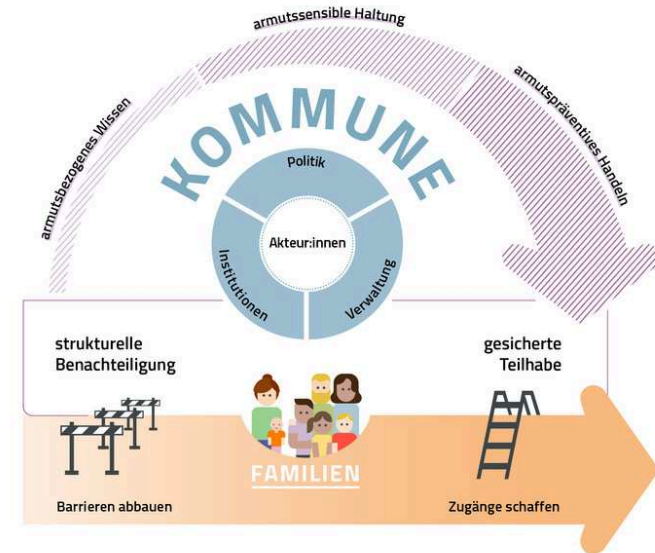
armutsbezogenes Wissen

armutssensible Haltung

armutspräventives Handeln

KOMMUNE

Politik

Akteur:innen

Institutionen

Verwaltung

strukturelle Benachteiligung

gesicherte Teilhabe

FAMILIEN

Barrieren abbauen

Zugänge schaffen